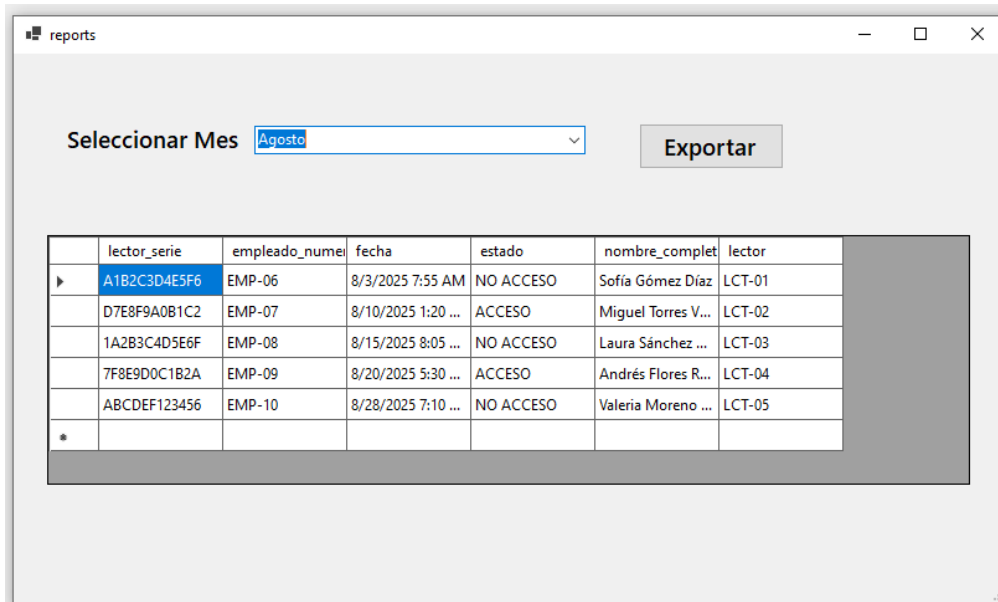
reports

Seleccionar Mes Agosto

Exportar

| | lector_serie | empleado_numer | fecha | estado | nombre_complet | lector |
|---|---|---|---|---|---|---|
| ▸ | A1B2C3D4E5F6 | EMP-06 | 8/3/2025 7:55 AM | NO ACCESO | Sofía Gómez Díaz | LCT-01 |
| | D7E8F9A0B1C2 | EMP-07 | 8/10/2025 1:20 ... | ACCESO | Miguel Torres V... | LCT-02 |
| | 1A2B3C4D5E6F | EMP-08 | 8/15/2025 8:05 ... | NO ACCESO | Laura Sánchez ... | LCT-03 |
| | 7F8E9D0C1B2A | EMP-09 | 8/20/2025 5:30 ... | ACCESO | Andrés Flores R... | LCT-04 |
| | ABCDEF123456 | EMP-10 | 8/28/2025 7:10 ... | NO ACCESO | Valeria Moreno ... | LCT-05 |
| * | | | | | | |